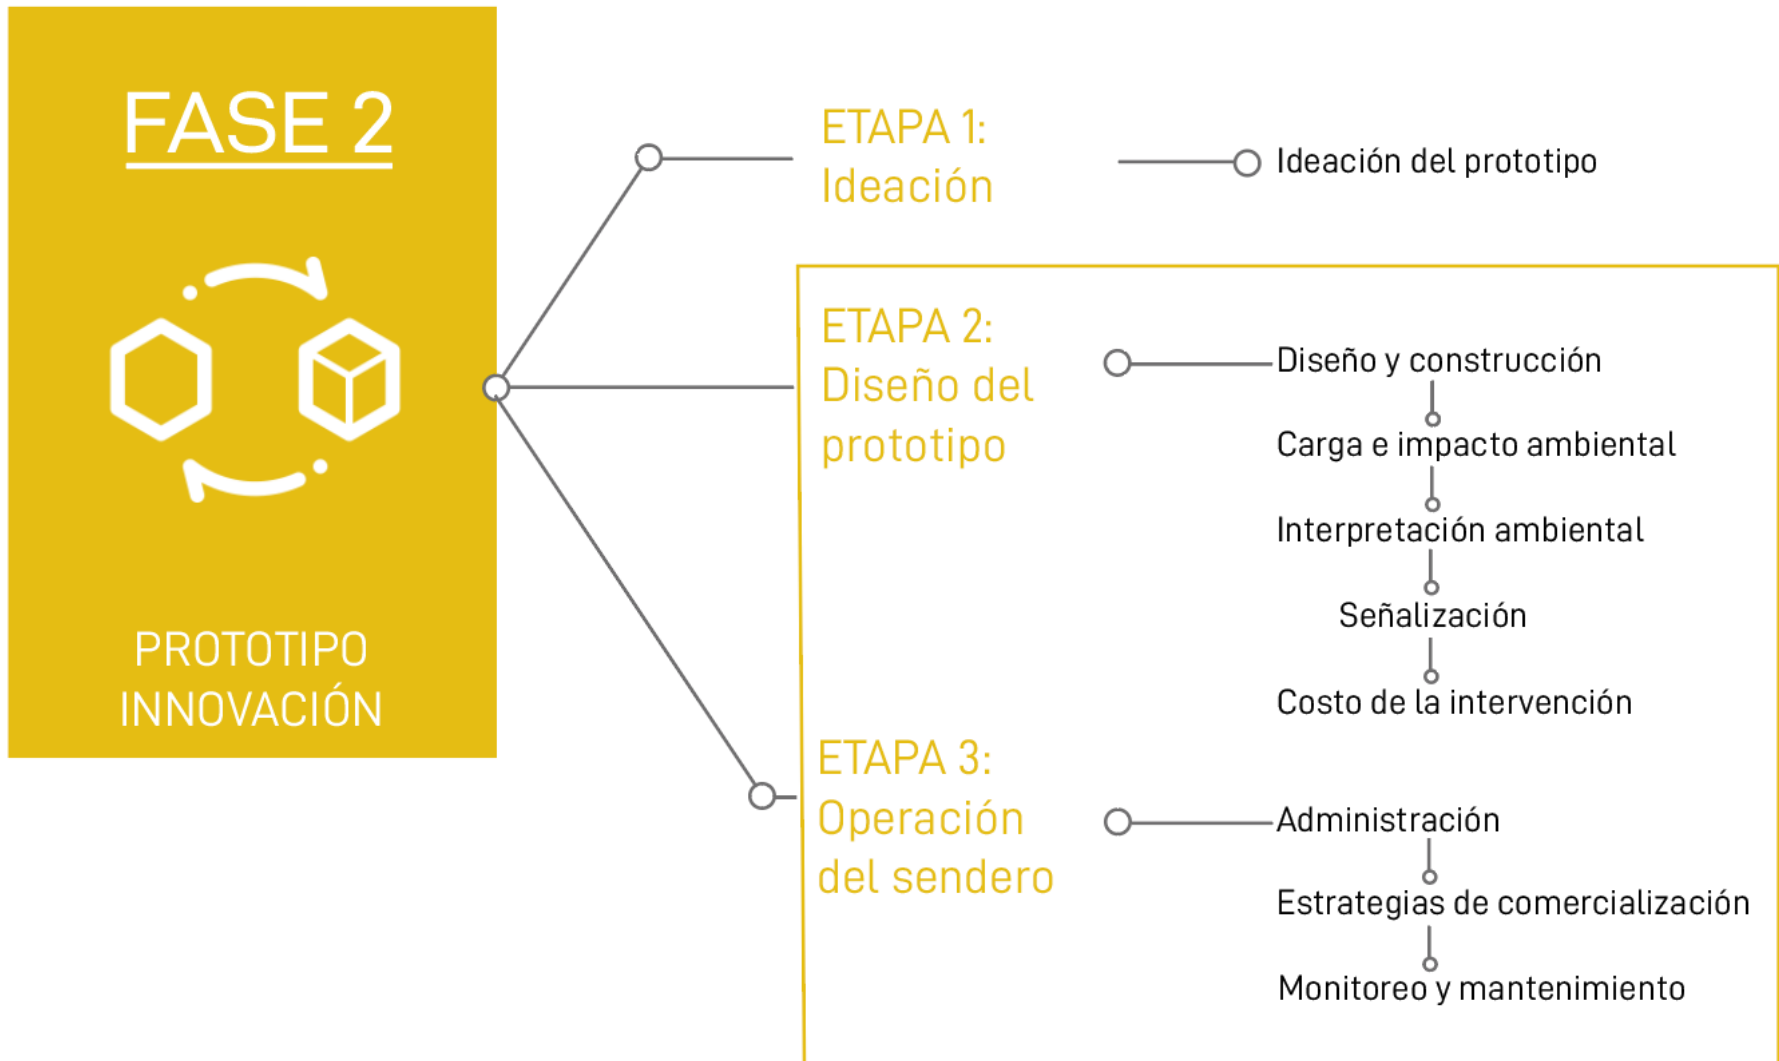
FASE 2

PROTOTIPO INNOVACIÓN

ETAPA 1: Ideación

Ideación del prototipo

ETAPA 2: Diseño del prototipo

Diseño y construcción

Carga e impacto ambiental

Interpretación ambiental

Señalización

Costo de la intervención

ETAPA 3: Operación del sendero

Administración

Estrategias de comercialización

Monitoreo y mantenimiento